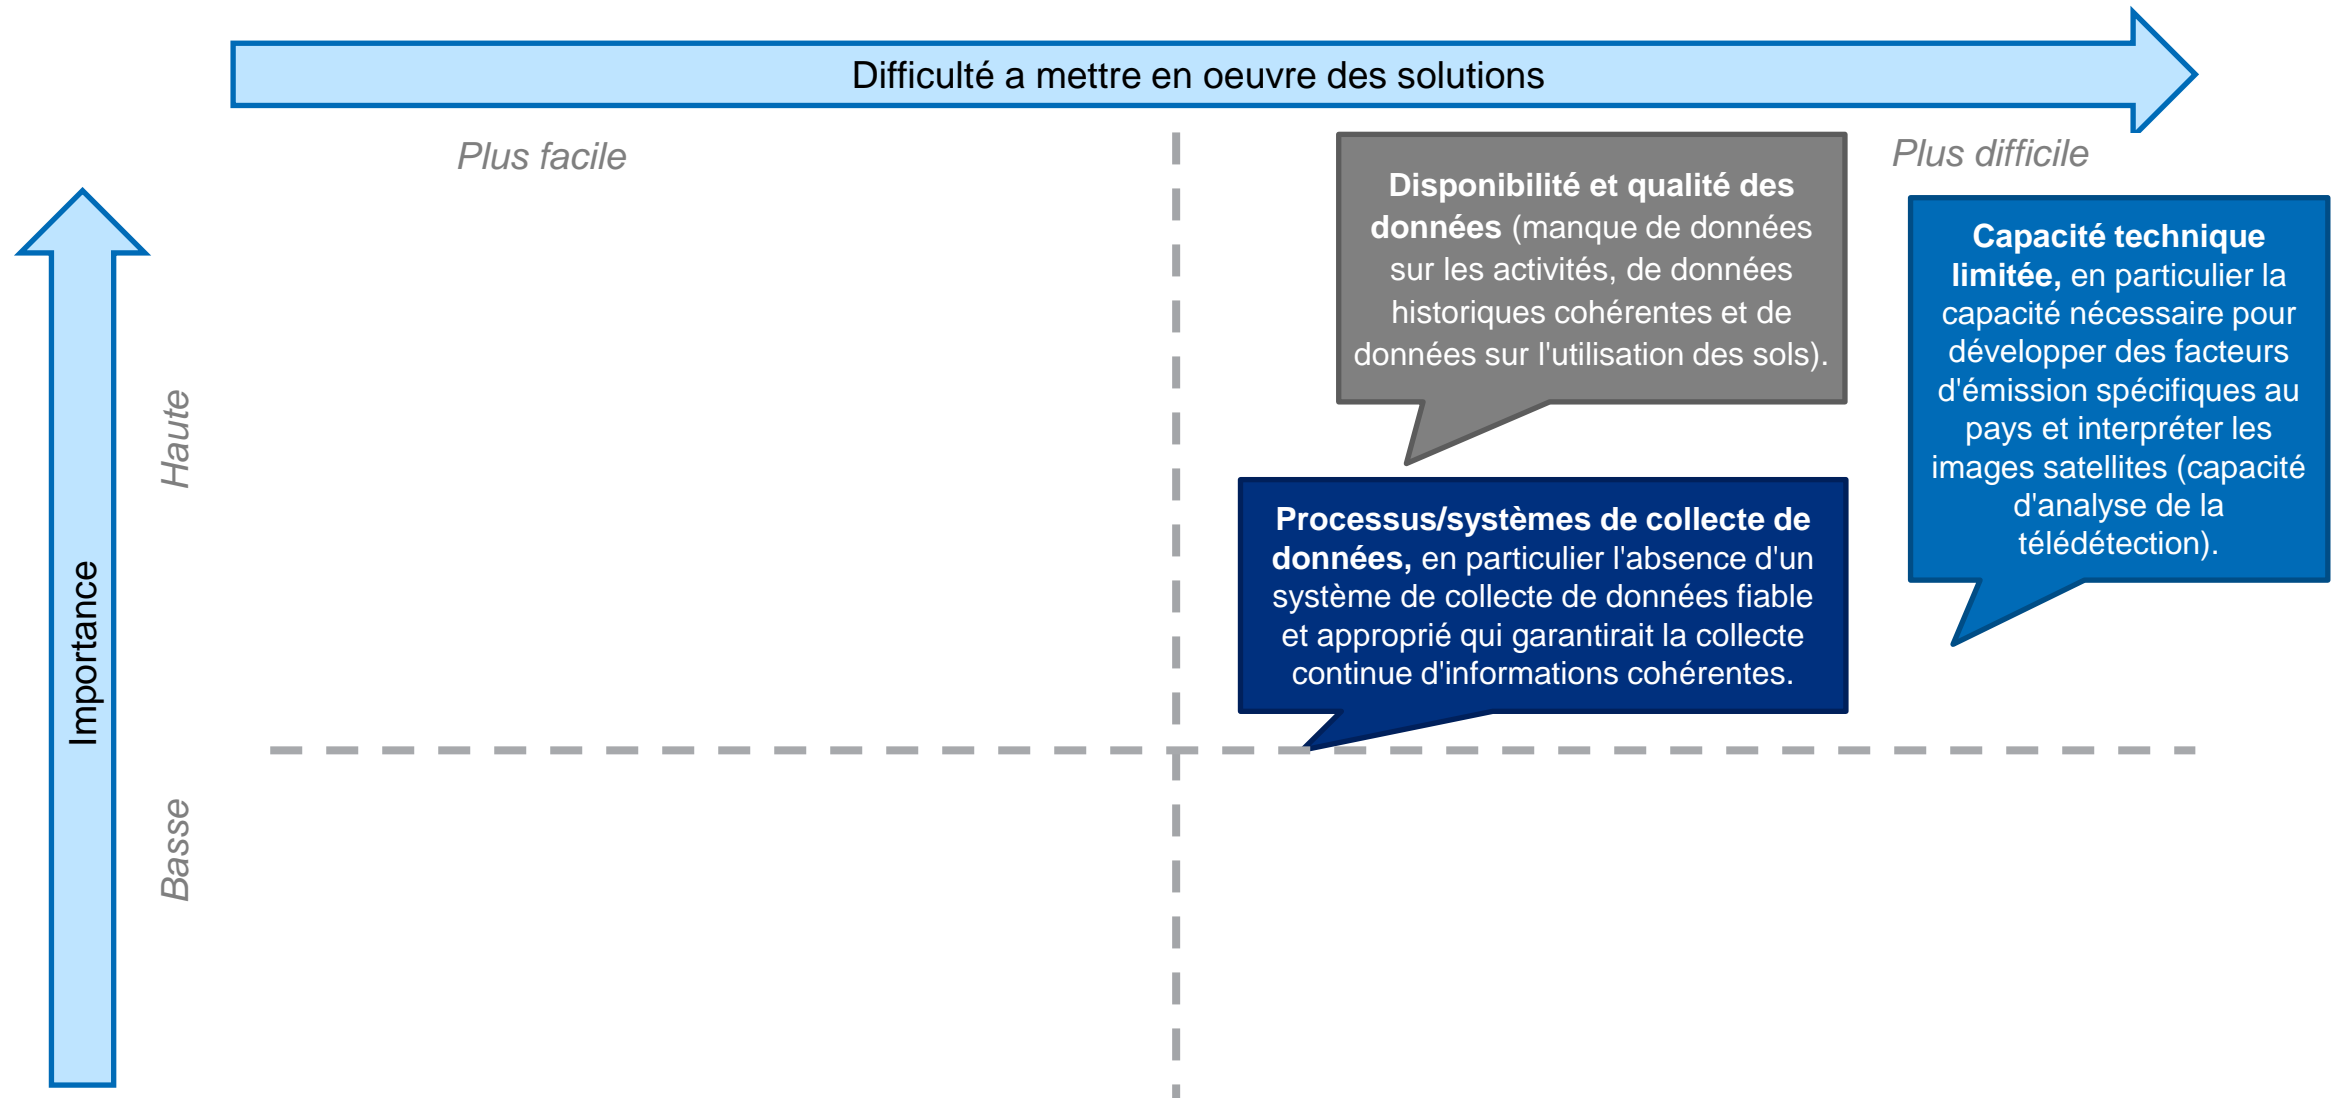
Difficulté a mettre en oeuvre des solutions

Plus facile

Plus difficile

Importance

Haute

Basse

**Disponibilité et qualité des données** (manque de données sur les activités, de données historiques cohérentes et de données sur l'utilisation des sols).

**Capacité technique limitée,** en particulier la capacité nécessaire pour développer des facteurs d'émission spécifiques au pays et interpréter les images satellites (capacité d'analyse de la télédétection).

**Processus/systèmes de collecte de données,** en particulier l'absence d'un système de collecte de données fiable et approprié qui garantirait la collecte continue d'informations cohérentes.